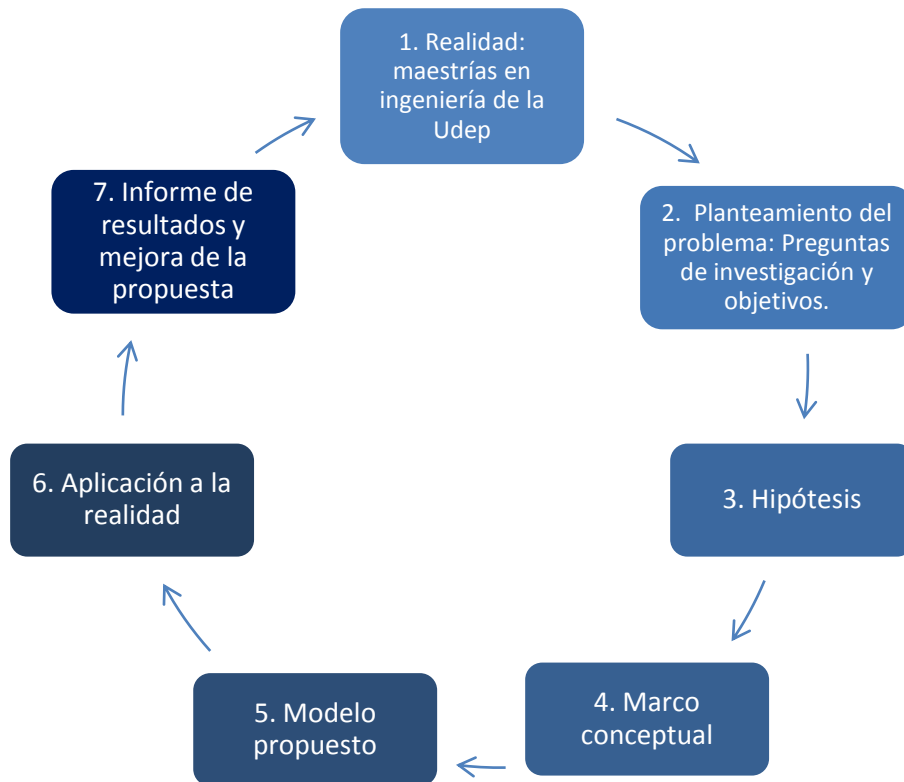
1. Realidad: maestrías en ingeniería de la Udep

2. Planteamiento del problema: Preguntas de investigación y objetivos.

3. Hipótesis

4. Marco conceptual

5. Modelo propuesto

6. Aplicación a la realidad

7. Informe de resultados y mejora de la propuesta